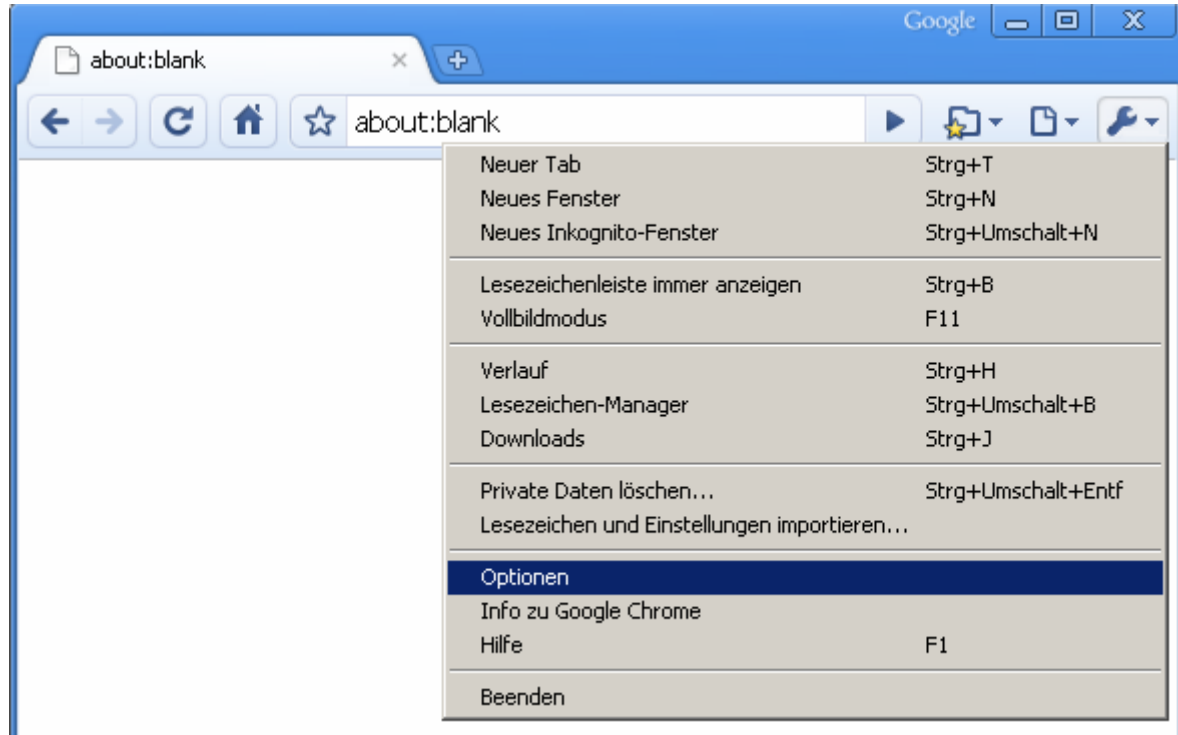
Google

about:blank

about:blank

Neuer Tab Strg+T
Neues Fenster Strg+N
Neues Inkognito-Fenster Strg+Umschalt+N

Lesezeichenleiste immer anzeigen Strg+B
Vollbildmodus F11

Verlauf Strg+H
Lesezeichen-Manager Strg+Umschalt+B
Downloads Strg+J

Private Daten löschen... Strg+Umschalt+Entf
Lesezeichen und Einstellungen importieren...

Optionen
Info zu Google Chrome
Hilfe F1

Beenden